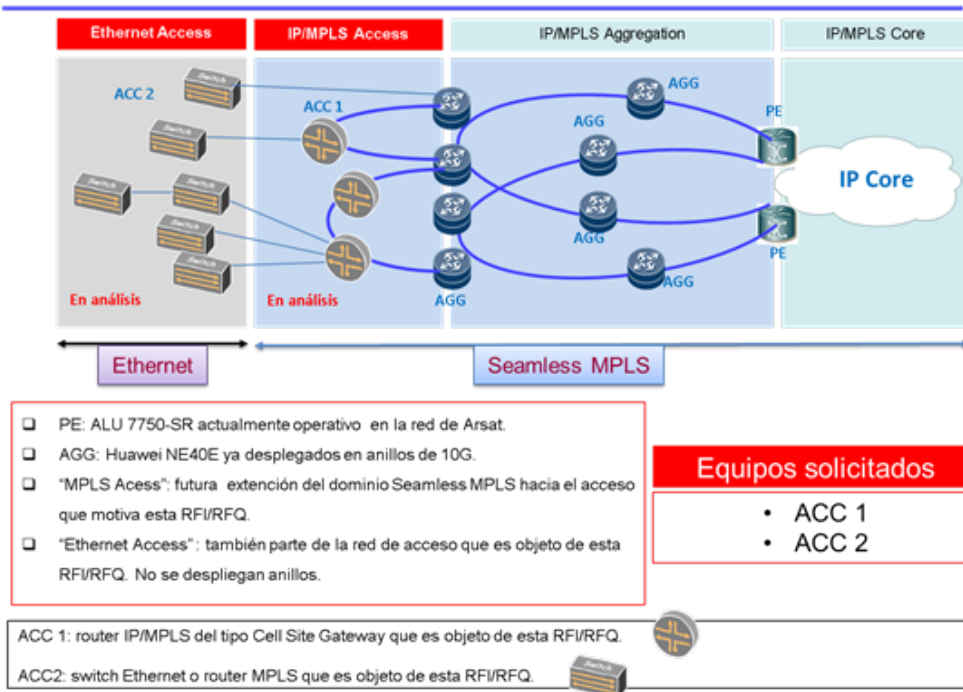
Ethernet Access

IP/MPLS Access

IP/MPLS Aggregation

IP/MPLS Core

ACC 2

Switch

Switch

Switch

Switch

Switch

Switch

ACC 1

AGG

AGG

PE

AGG

PE

AGG

AGG

IP Core

En análisis

En análisis

Ethernet

Seamless MPLS

❑ PE: ALU 7750-SR actualmente operativo en la red de Arsat.

❑ AGG: Huawei NE40E ya desplegados en anillos de 10G.

❑ “MPLS Acess”: futura extención del dominio Seamless MPLS hacia el acceso que motiva esta RFI/RFQ.

❑ “Ethernet Access” : también parte de la red de acceso que es objeto de esta RFI/RFQ. No se despliegan anillos.

Equipos solicitados

• ACC 1
• ACC 2

ACC 1: router IP/MPLS del tipo Cell Site Gateway que es objeto de esta RFI/RFQ.

ACC2: switch Ethernet o router MPLS que es objeto de esta RFI/RFQ.

Switch